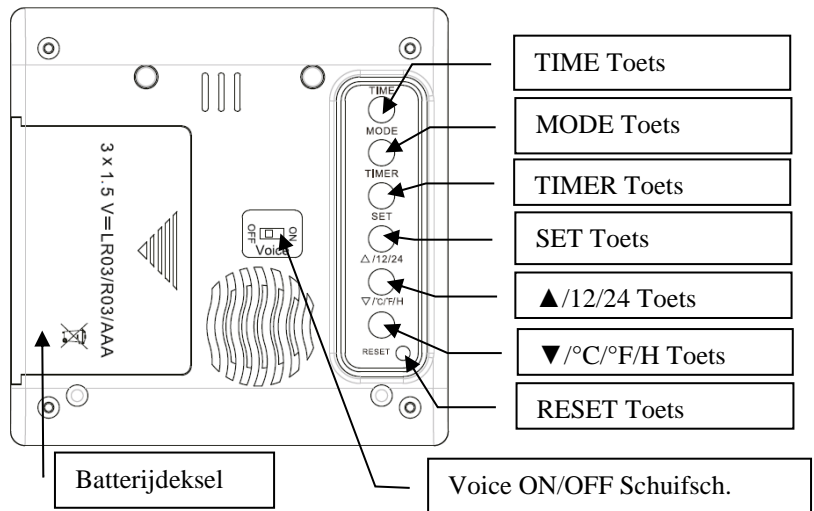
3 x 1.5 V=LR03/R03/AAA

OFF ON
Voice

TIME
MODE
TIMER
SET
△/12/24
▽/°C/°F/H
RESET

TIME Toets

MODE Toets

TIMER Toets

SET Toets

▲/12/24 Toets

▼/°C/°F/H Toets

RESET Toets

Batterijdeksel

Voice ON/OFF Schuifsch.